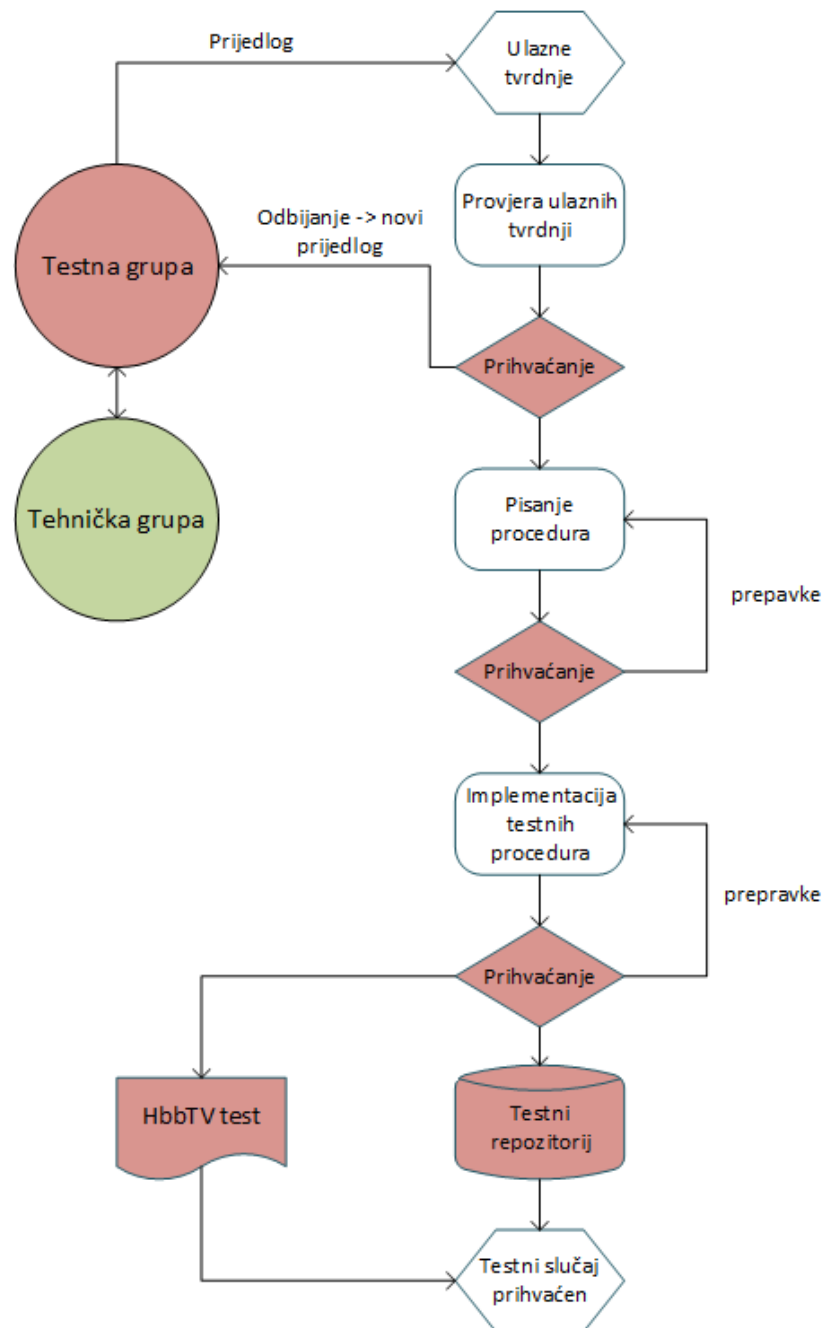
Prijedlog

Ulazne tvrdnje

Provjera ulaznih tvrdnji

Odbijanje -> novi prijedlog

Testna grupa

Prihvaćanje

Tehnička grupa

Pisanje procedura

prepavke

Prihvaćanje

Implementacija testnih procedura

prepravke

Prihvaćanje

HbbTV test

Testni repozitorij

Testni slučaj prihvaćen